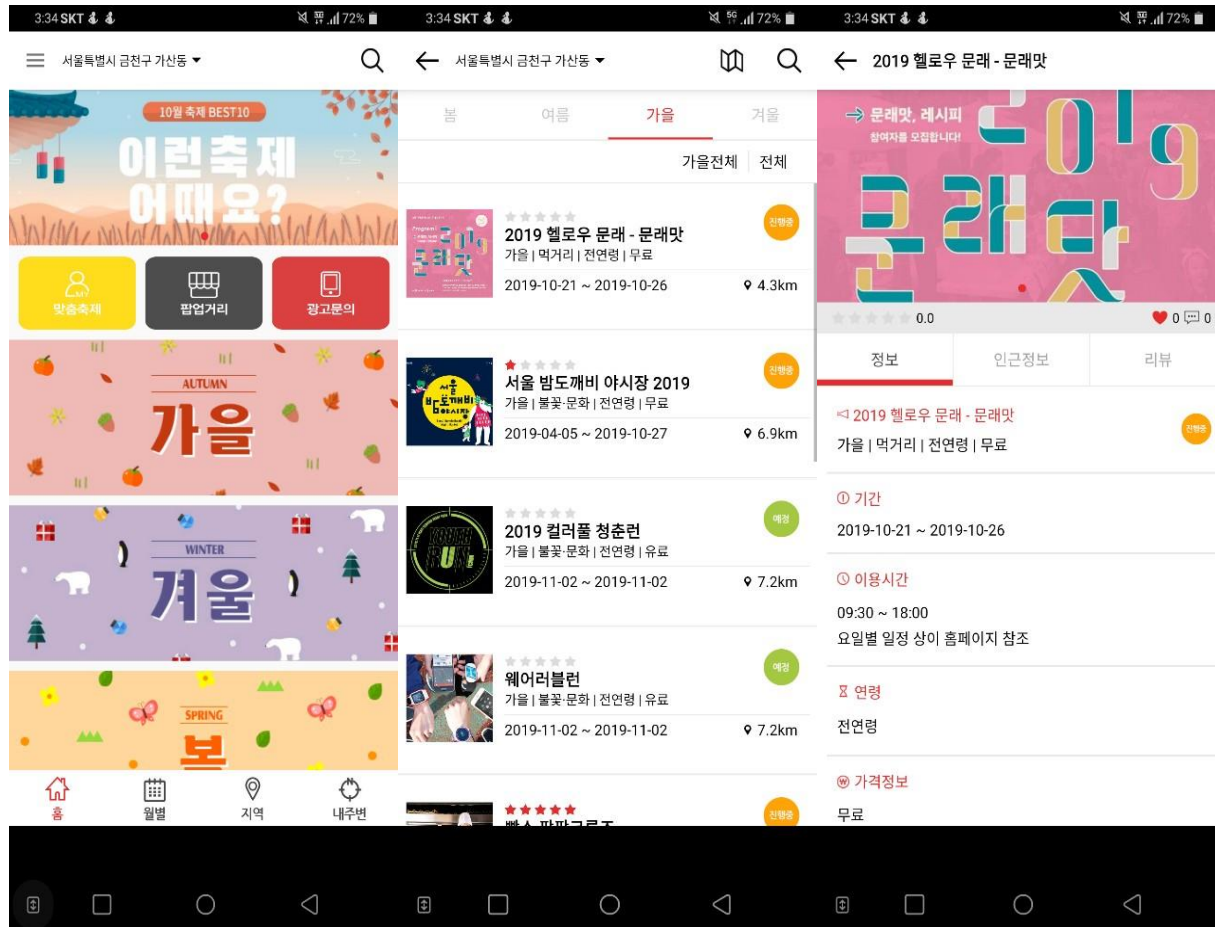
3:34 SKT 72%

서울특별시 금천구 가산동 ▾

10월 축제 BEST10

이런축제 어때요?

맞춤축제

팝업거리

광고문의

AUTUMN

가을

WINTER

겨울

SPRING

봄

홈

월별

지역

내주변

3:34 SKT 72%

서울특별시 금천구 가산동 ▾

봄

여름

가을

겨울

가을전체

전체

2019 헬로우 문래 - 문래맛

가을 | 먹거리 | 전연령 | 무료

2019-10-21 ~ 2019-10-26

4.3km

진행중

서울 밤도깨비 야시장 2019

가을 | 불꽃·문화 | 전연령 | 무료

2019-04-05 ~ 2019-10-27

6.9km

진행중

2019 컬러풀 청춘런

가을 | 불꽃·문화 | 전연령 | 유료

2019-11-02 ~ 2019-11-02

7.2km

예정

웨어러블런

가을 | 불꽃·문화 | 전연령 | 유료

2019-11-02 ~ 2019-11-02

7.2km

예정

진행중

3:34 SKT 72%

2019 헬로우 문래 - 문래맛

→ 문래맛, 레시피 참여자를 모집합니다!

2019 문래맛

0.0

0

0

정보

인근정보

리뷰

2019 헬로우 문래 - 문래맛

가을 | 먹거리 | 전연령 | 무료

진행중

기간

2019-10-21 ~ 2019-10-26

이용시간

09:30 ~ 18:00

요일별 일정 상이 홈페이지 참조

연령

전연령

가격정보

무료